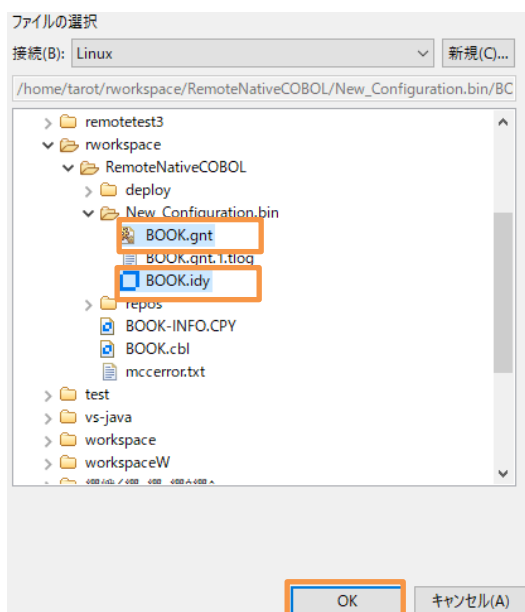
ファイルの選択

接続(B): Linux

新規(C)...

/home/tarot/rworkspace/RemoteNativeCOBOL/New_Configuration.bin/BC

remotetest3
rworkspace
RemoteNativeCOBOL
deploy
New_Configuration.bin
BOOK.gnt
BOOK.gnt.1.tlog
BOOK.idy
repos
BOOK-INFO.CPY
BOOK.cbl
mccerror.txt
test
vs-java
workspace
workspaceW
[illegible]

OK

キャンセル(A)